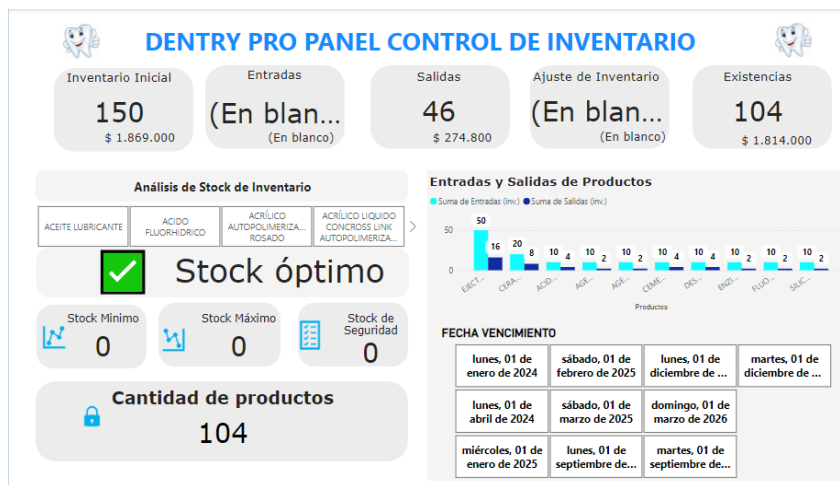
DENTRY PRO PANEL CONTROL DE INVENTARIO

Inventario Inicial
150
$ 1.869.000

Entradas
(En blan...
(En blanco)

Salidas
46
$ 274.800

Ajuste de Inventario
(En blan...
(En blanco)

Existencias
104
$ 1.814.000

Análisis de Stock de Inventario

| ACEITE LUBRICANTE | ACIDO FLUORHIDRICO | ACRÍLICO AUTOPOLIMERIZA... ROSADO | ACRÍLICO LIQUIDO CONCROSS LINK AUTOPOLIMERIZA... |
|---|---|---|---|

Stock óptimo

Stock Minimo
0

Stock Máximo
0

Stock de Seguridad
0

Cantidad de productos
104

Entradas y Salidas de Productos
Suma de Entradas (inv.) Suma de Salidas (inv.)
50
0
50 16 20 8 10 4 10 2 10 2 10 4 10 4 10 2 10 2 10 2
EJECT... CERA... ACID... AGE... AGE... CEME... DES... ENZI... FLUO... SILIC...
Productos

FECHA VENCIMIENTO

| lunes, 01 de enero de 2024 | sábado, 01 de febrero de 2025 | lunes, 01 de diciembre de ... | martes, 01 de diciembre de ... |
|---|---|---|---|
| lunes, 01 de abril de 2024 | sábado, 01 de marzo de 2025 | domingo, 01 de marzo de 2026 | |
| miércoles, 01 de enero de 2025 | lunes, 01 de septiembre de... | martes, 01 de septiembre de... | |